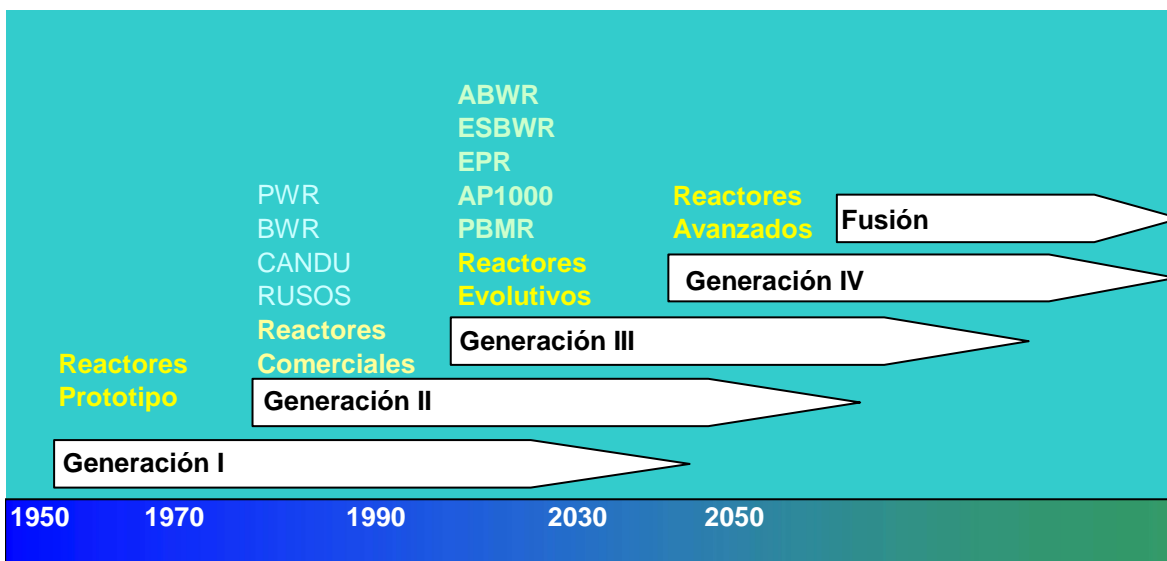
ABWR
ESBWR
EPR
AP1000
PBMR
Reactores Evolutivos

PWR
BWR
CANDU
RUSOS
Reactores Comerciales

Reactores Avanzados

Fusión

Generación IV

Generación III

Reactores Prototipo

Generación II

Generación I

1950 1970 1990 2030 2050